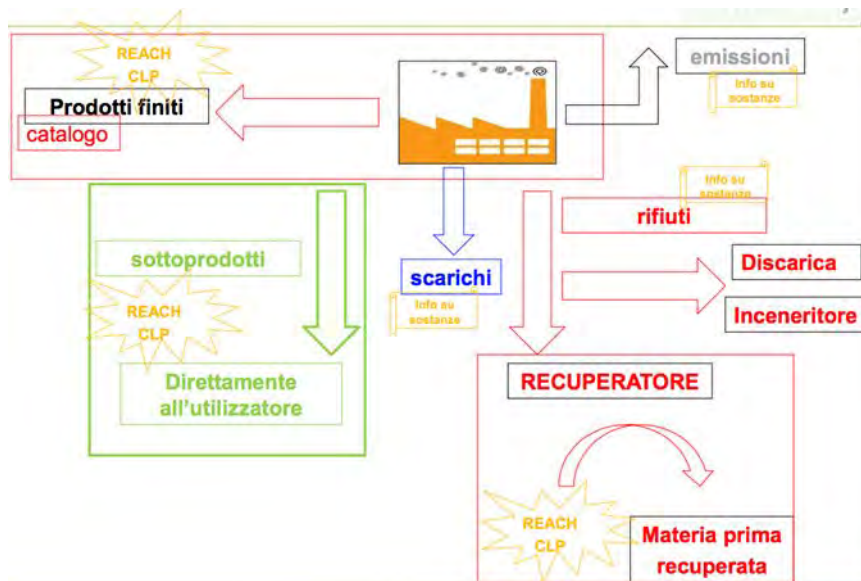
REACH
CLP

Prodotti finiti

catalogo

emissioni

Info su sostanze

Info su sostanze

rifiuti

sottoprodotti

scarichi

Discarica

REACH
CLP

Info su sostanze

Inceneritore

Direttamente all'utilizzatore

RECUPERATORE

REACH
CLP

Materia prima recuperata